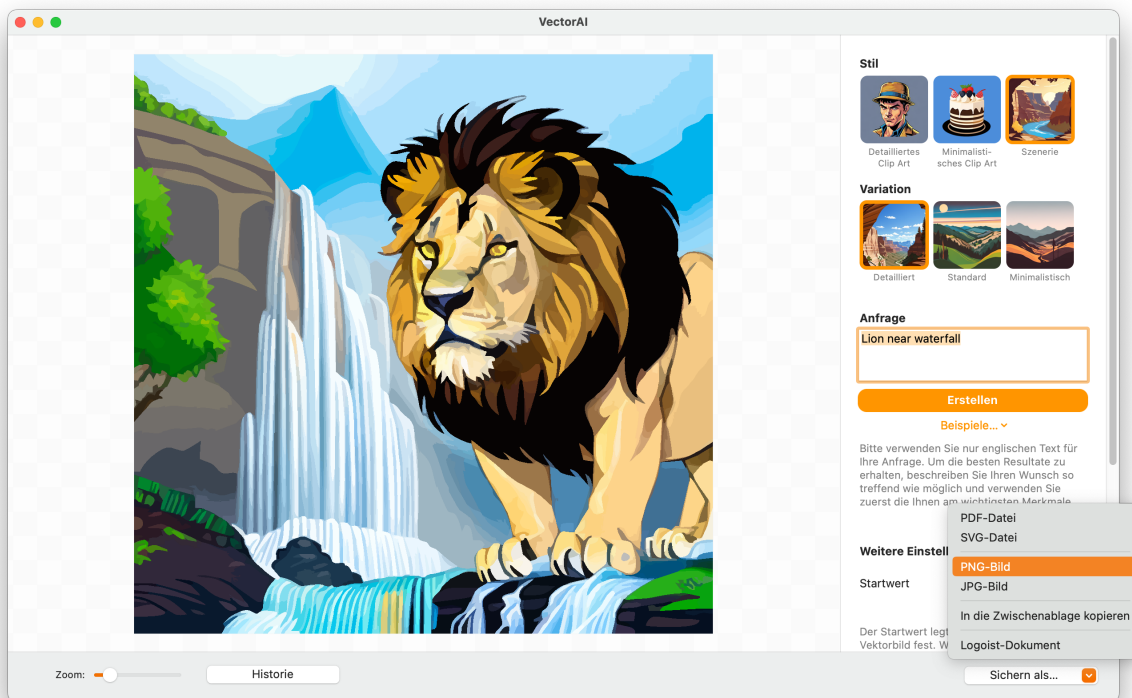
VectorAI

Stil

Detailliertes Clip Art

Minimalistisches Clip Art

Szenerie

Variation

Detailliert

Standard

Minimalistisch

Anfrage

Lion near waterfall

Erstellen

Beispiele...

Bitte verwenden Sie nur englischen Text für Ihre Anfrage. Um die besten Resultate zu erhalten, beschreiben Sie Ihren Wunsch so treffend wie möglich und verwenden Sie zuerst die Ihnen am wichtigsten Merkmale.

Weitere Einstell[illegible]

Startwert

Der Startwert legt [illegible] Vektorbild fest. W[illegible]

PDF-Datei
SVG-Datei
PNG-Bild
JPG-Bild
In die Zwischenablage kopieren
Logoist-Dokument

Zoom:

Historie

Sichern als...